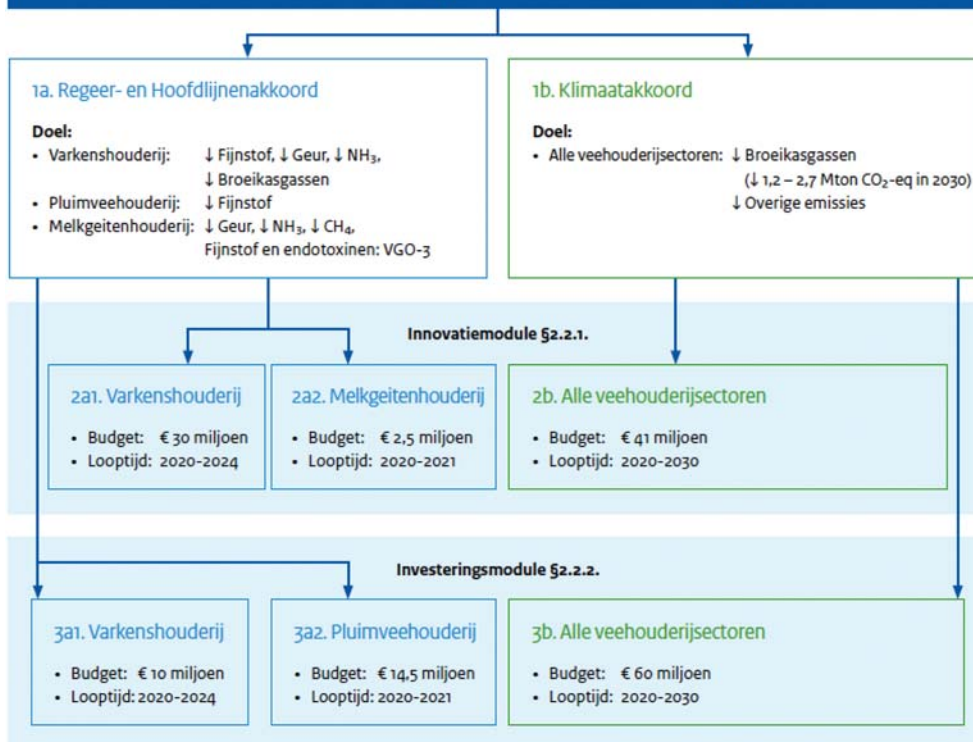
1a. Regeer- en Hoofdlijnenakkoord

**Doel:**
• Varkenshouderij: ↓ Fijnstof, ↓ Geur, ↓ $NH_3$, ↓ Broeikasgassen
• Pluimveehouderij: ↓ Fijnstof
• Melkgeitenhouderij: ↓ Geur, ↓ $NH_3$, ↓ $CH_4$, Fijnstof en endotoxinen: VGO-3

1b. Klimaatakkoord

**Doel:**
• Alle veehouderijsectoren: ↓ Broeikasgassen (↓ 1,2 – 2,7 Mton $CO_2$-eq in 2030) ↓ Overige emissies

Innovatiemodule §2.2.1.

2a1. Varkenshouderij
• Budget: € 30 miljoen
• Looptijd: 2020-2024

2a2. Melkgeitenhouderij
• Budget: € 2,5 miljoen
• Looptijd: 2020-2021

2b. Alle veehouderijsectoren
• Budget: € 41 miljoen
• Looptijd: 2020-2030

Investeringsmodule §2.2.2.

3a1. Varkenshouderij
• Budget: € 10 miljoen
• Looptijd: 2020-2024

3a2. Pluimveehouderij
• Budget: € 14,5 miljoen
• Looptijd: 2020-2021

3b. Alle veehouderijsectoren
• Budget: € 60 miljoen
• Looptijd: 2020-2030